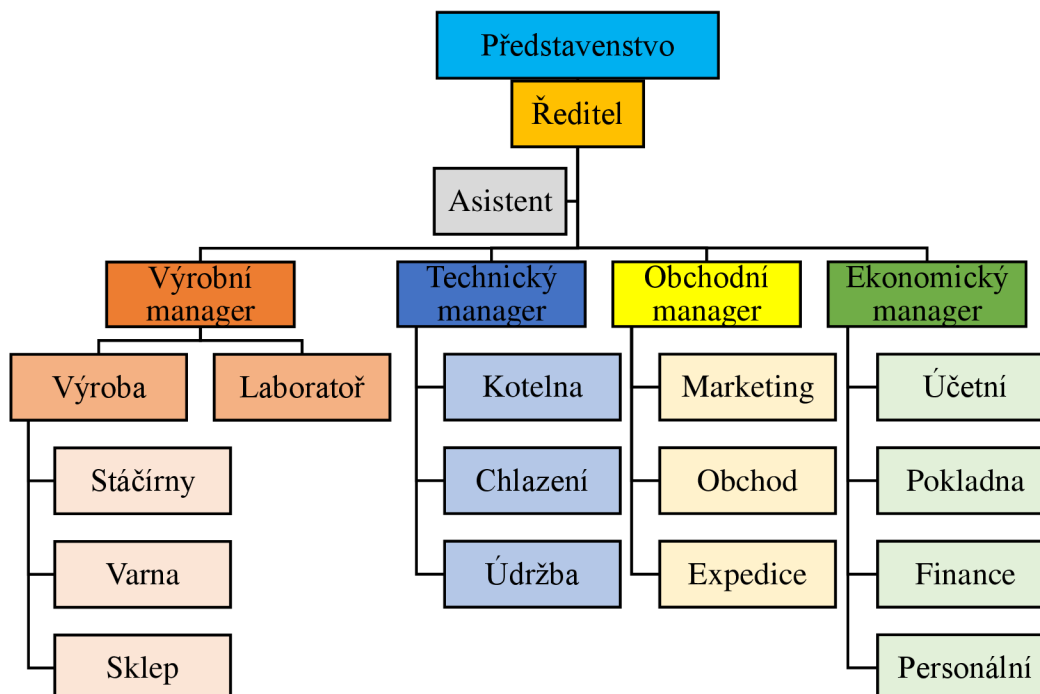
Představenstvo

Ředitel

Asistent

Výrobní manager

Technický manager

Obchodní manager

Ekonomický manager

Výroba

Laboratoř

Stáčírny

Varna

Sklep

Kotelna

Chlazení

Údržba

Marketing

Obchod

Expedice

Účetní

Pokladna

Finance

Personální